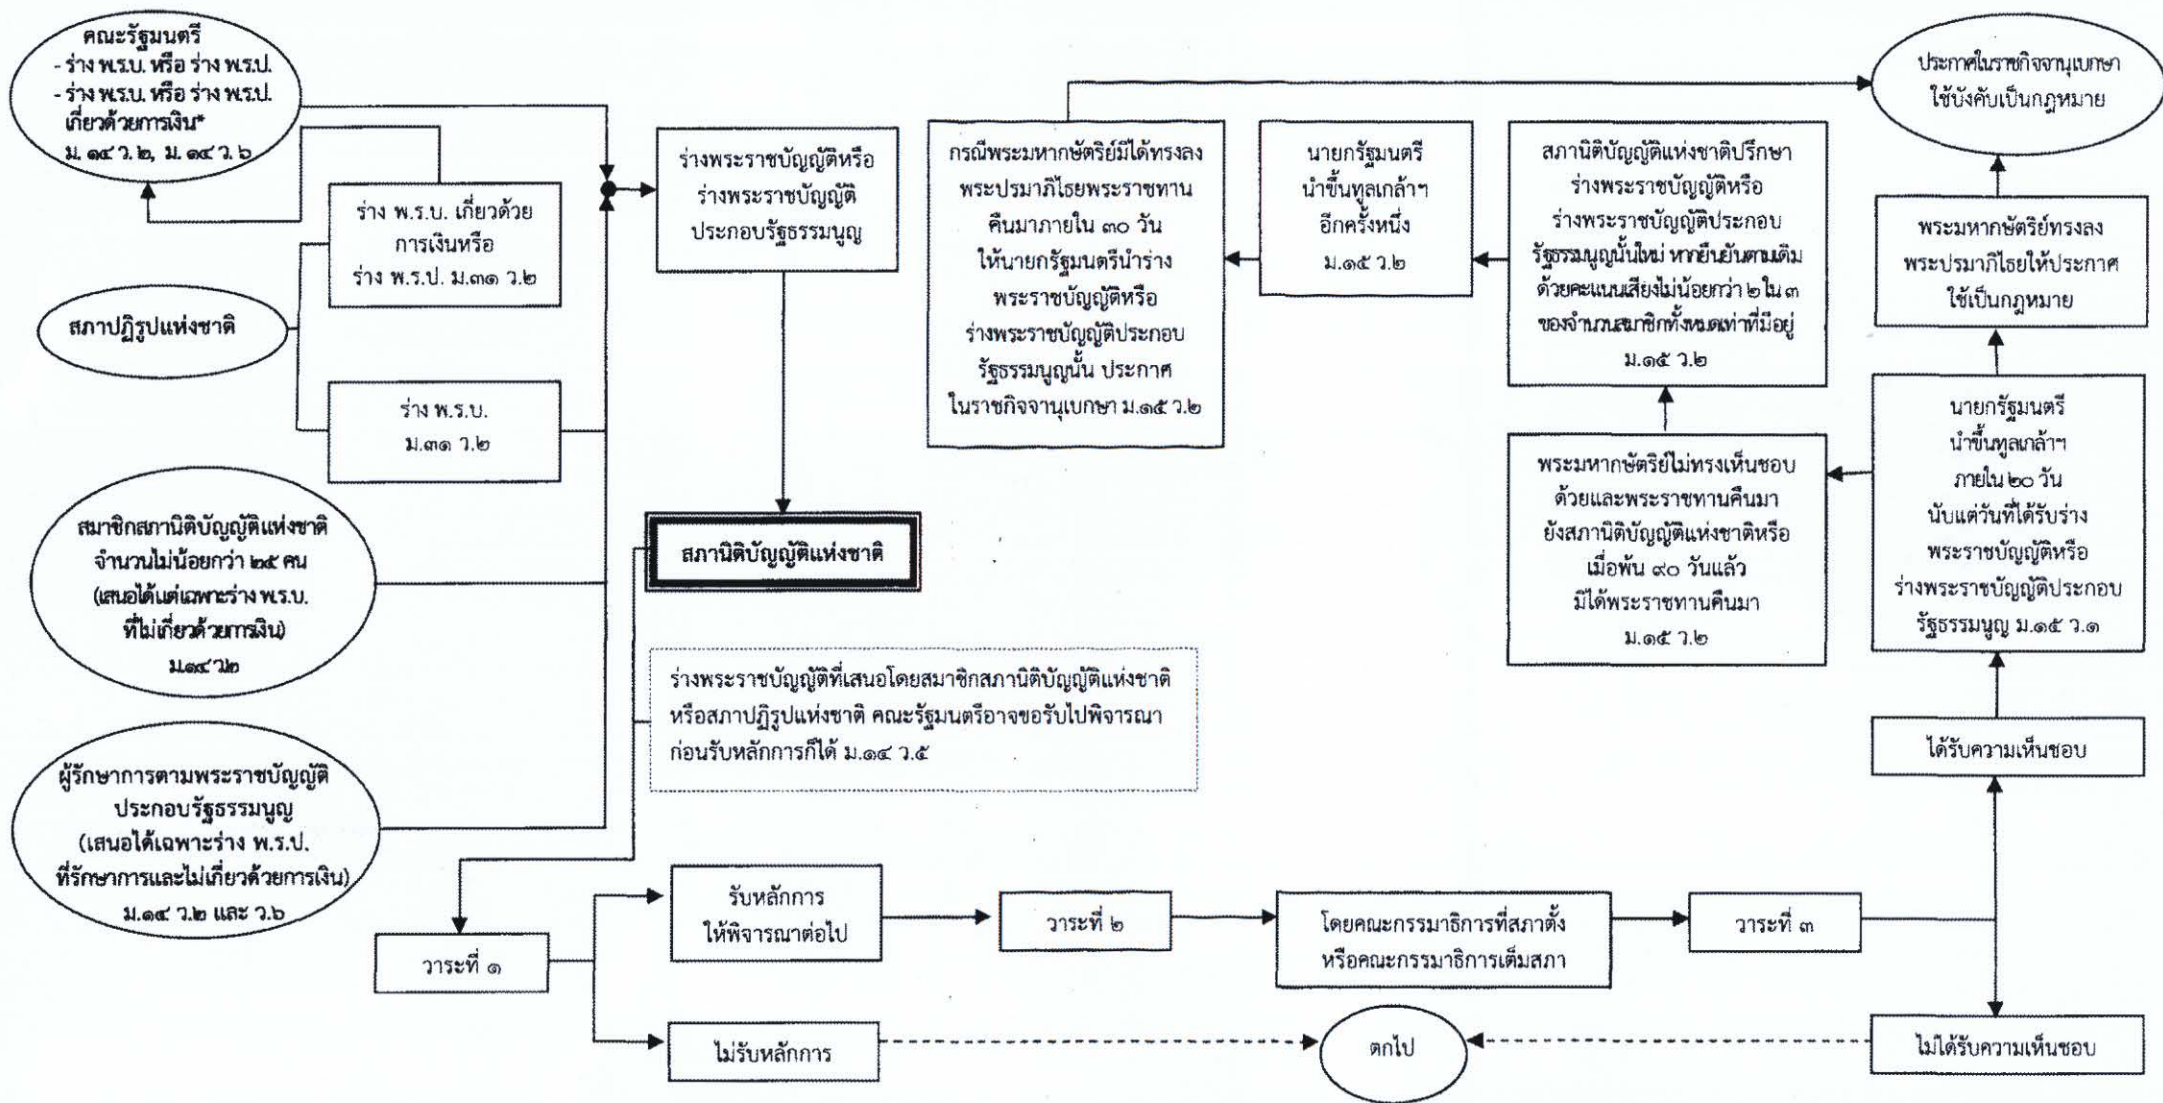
คณะรัฐมนตรี
- ร่าง พ.ร.บ. หรือ ร่าง พ.ร.ป.
- ร่าง พ.ร.บ. หรือ ร่าง พ.ร.ป. เกี่ยวด้วยการเงิน*
ม. ๑๔ ว. ๒, ม. ๑๔ ว. ๖

ร่าง พ.ร.บ. เกี่ยวด้วยการเงินหรือ ร่าง พ.ร.ป. ม.๓๑ ว.๒

สภาปฏิรูปแห่งชาติ

ร่าง พ.ร.บ. ม.๓๑ ว.๒

สมาชิกสภานิติบัญญัติแห่งชาติ จำนวนไม่น้อยกว่า ๒๕ คน (เสนอได้แต่เฉพาะร่าง พ.ร.บ. ที่ไม่เกี่ยวด้วยการเงิน) ม.๑๔ ว.๒

ผู้รักษาการตามพระราชบัญญัติประกอบรัฐธรรมนูญ (เสนอได้เฉพาะร่าง พ.ร.ป. ที่รักษาการและไม่เกี่ยวด้วยการเงิน) ม.๑๔ ว.๒ และ ว.๖

ร่างพระราชบัญญัติหรือ ร่างพระราชบัญญัติประกอบรัฐธรรมนูญ

สภานิติบัญญัติแห่งชาติ

ร่างพระราชบัญญัติที่เสนอโดยสมาชิกสภานิติบัญญัติแห่งชาติ หรือสภาปฏิรูปแห่งชาติ คณะรัฐมนตรีอาจขอรับไปพิจารณาก่อนรับหลักการก็ได้ ม.๑๔ ว.๕

กรณีพระมหากษัตริย์มิได้ทรงลงพระปรมาภิไธยพระราชทานคืนมาภายใน ๓๐ วัน ให้นายกรัฐมนตรีนำร่างพระราชบัญญัติหรือร่างพระราชบัญญัติประกอบรัฐธรรมนูญนั้น ประกาศในราชกิจจานุเบกษา ม.๑๕ ว.๒

นายกรัฐมนตรี นำขึ้นทูลเกล้าฯ อีกครั้งหนึ่ง ม.๑๕ ว.๒

สภานิติบัญญัติแห่งชาติปรึกษาร่างพระราชบัญญัติหรือร่างพระราชบัญญัติประกอบรัฐธรรมนูญนั้นใหม่ หากยืนยันตามเดิมด้วยคะแนนเสียงไม่น้อยกว่า ๒ ใน ๓ ของจำนวนสมาชิกทั้งหมดเท่าที่มีอยู่ ม.๑๕ ว.๒

ประกาศในราชกิจจานุเบกษา ใช้บังคับเป็นกฎหมาย

พระมหากษัตริย์ทรงลงพระปรมาภิไธยให้ประกาศใช้เป็นกฎหมาย

พระมหากษัตริย์ไม่ทรงเห็นชอบด้วยและพระราชทานคืนมายังสภานิติบัญญัติแห่งชาติหรือเมื่อพ้น ๙๐ วันแล้ว มิได้พระราชทานคืนมา ม.๑๕ ว.๒

นายกรัฐมนตรี นำขึ้นทูลเกล้าฯ ภายใน ๒๐ วัน นับแต่วันที่ได้รับร่างพระราชบัญญัติหรือร่างพระราชบัญญัติประกอบรัฐธรรมนูญ ม.๑๕ ว.๑

ได้รับความเห็นชอบ

วาระที่ ๑

รับหลักการ ให้พิจารณาต่อไป

วาระที่ ๒

โดยคณะกรรมาธิการที่สภาตั้ง หรือคณะกรรมาธิการเต็มสภา

วาระที่ ๓

ไม่รับหลักการ

ตกไป

ไม่ได้รับความเห็นชอบ